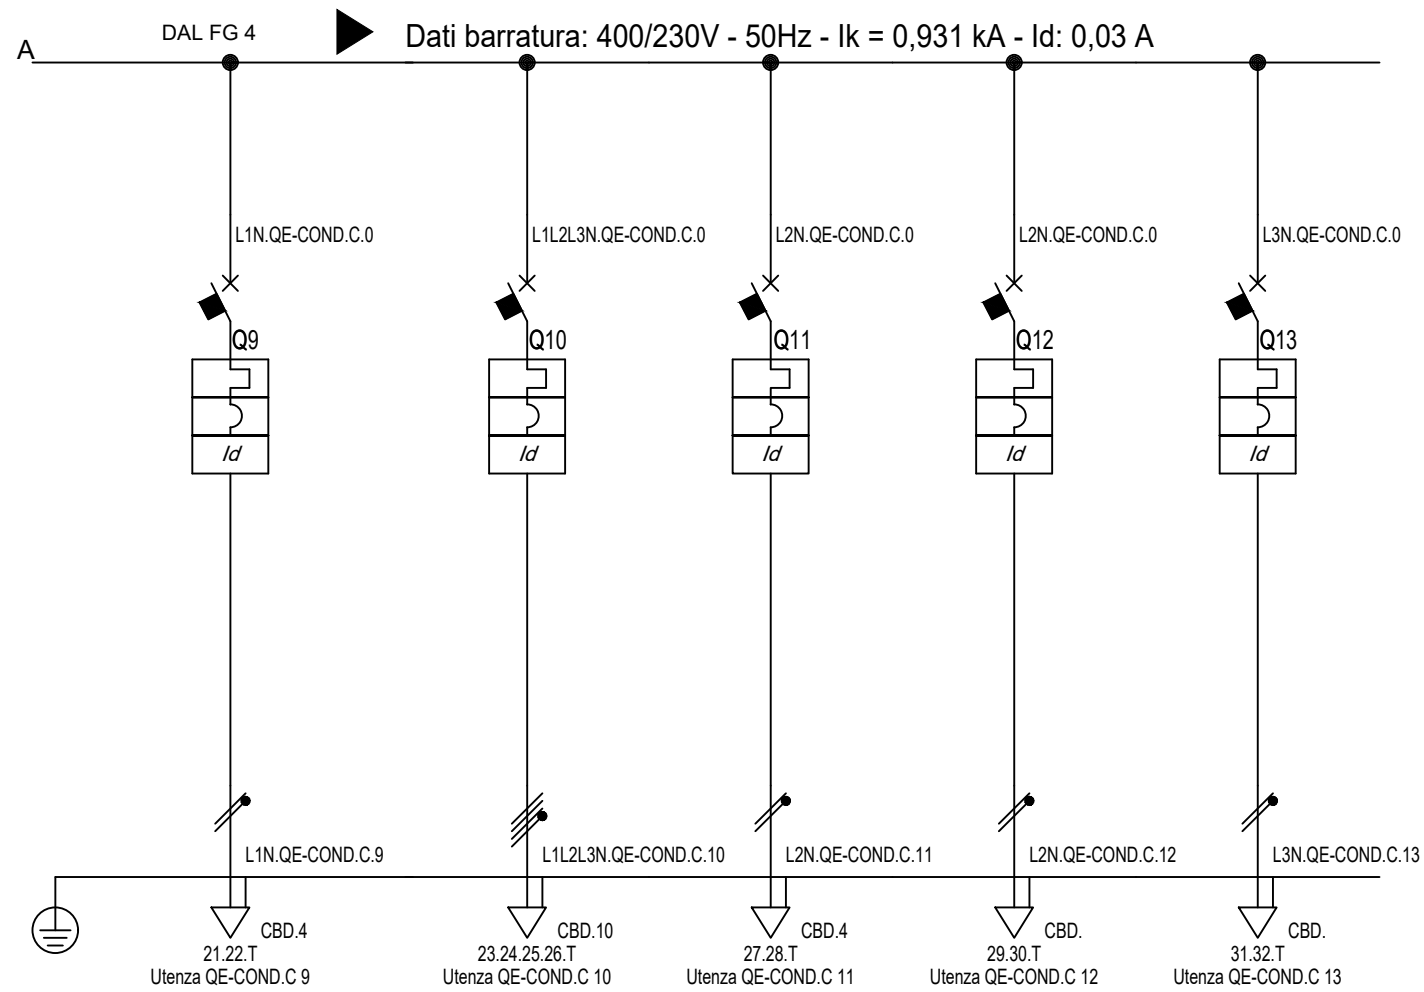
A

DAL FG 4

Dati barratura: 400/230V - 50Hz - Ik = 0,931 kA - Id: 0,03 A

L1N.QE-COND.C.0

Q9

Id

L1N.QE-COND.C.9

CBD.4
21.22.T
Utenza QE-COND.C 9

L1L2L3N.QE-COND.C.0

Q10

Id

L1L2L3N.QE-COND.C.10

CBD.10
23.24.25.26.T
Utenza QE-COND.C 10

L2N.QE-COND.C.0

Q11

Id

L2N.QE-COND.C.11

CBD.4
27.28.T
Utenza QE-COND.C 11

L2N.QE-COND.C.0

Q12

Id

L2N.QE-COND.C.12

CBD.
29.30.T
Utenza QE-COND.C 12

L3N.QE-COND.C.0

Q13

Id

L3N.QE-COND.C.13

CBD.
31.32.T
Utenza QE-COND.C 13